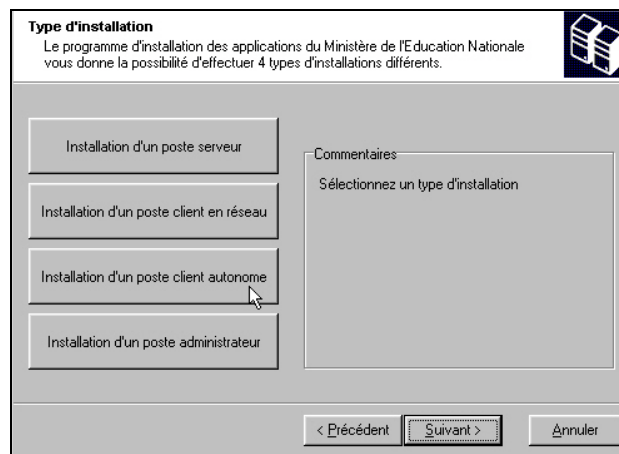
**Type d'installation**
Le programme d'installation des applications du Ministère de l'Education Nationale vous donne la possibilité d'effectuer 4 types d'installations différents.

Installation d'un poste serveur

Installation d'un poste client en réseau

Installation d'un poste client autonome

Installation d'un poste administrateur

Commentaires

Sélectionnez un type d'installation

< Précédent

Suivant >

Annuler